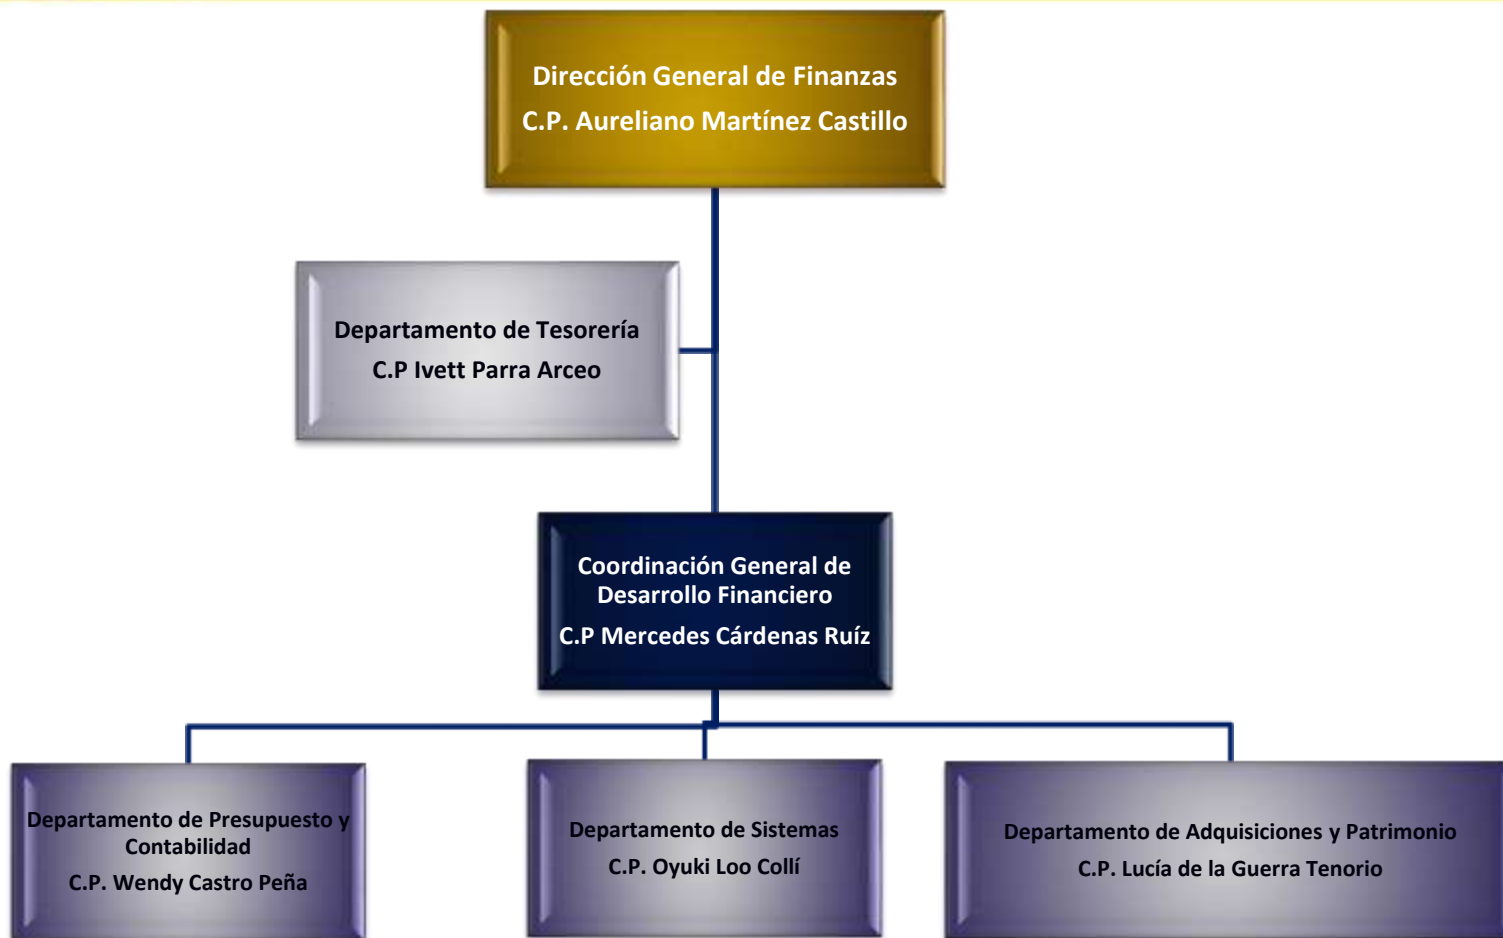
Dirección General de Finanzas
C.P. Aureliano Martínez Castillo

Departamento de Tesorería
C.P Ivett Parra Arceo

Coordinación General de Desarrollo Financiero
C.P Mercedes Cárdenas Ruíz

Departamento de Presupuesto y Contabilidad
C.P. Wendy Castro Peña

Departamento de Sistemas
C.P. Oyuki Loo Collí

Departamento de Adquisiciones y Patrimonio
C.P. Lucía de la Guerra Tenorio